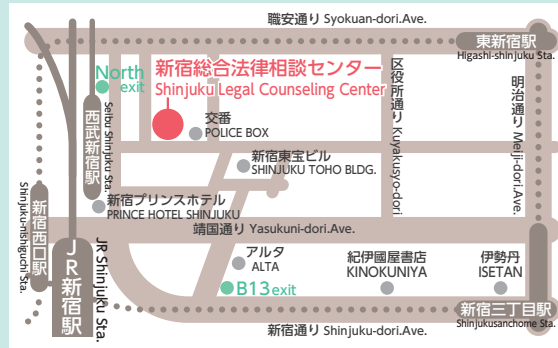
職安通り Syokuan-dori.Ave.

東新宿駅
Higashi-shinjuku Sta.

North exit

新宿総合法律相談センター
Shinjuku Legal Counseling Center

区役所通り Kuyakusyo-dori

明治通り Meiji-dori.Ave.

西武新宿駅
Seibu Shinjuku Sta.

交番
POLICE BOX

新宿東宝ビル
SHINJUKU TOHO BLDG.

新宿プリンスホテル
PRINCE HOTEL SHINJUKU

靖国通り Yasukuni-dori.Ave.

新宿西口駅
Shinjuku-nishiguchi Sta.

JR新宿駅
JR Shinjuku Sta.

アルタ
ALTA

紀伊國屋書店
KINOKUNIYA

伊勢丹
ISETAN

B13 exit

新宿三丁目駅
Shinjukusanchome Sta.

新宿通り Shinjuku-dori.Ave.